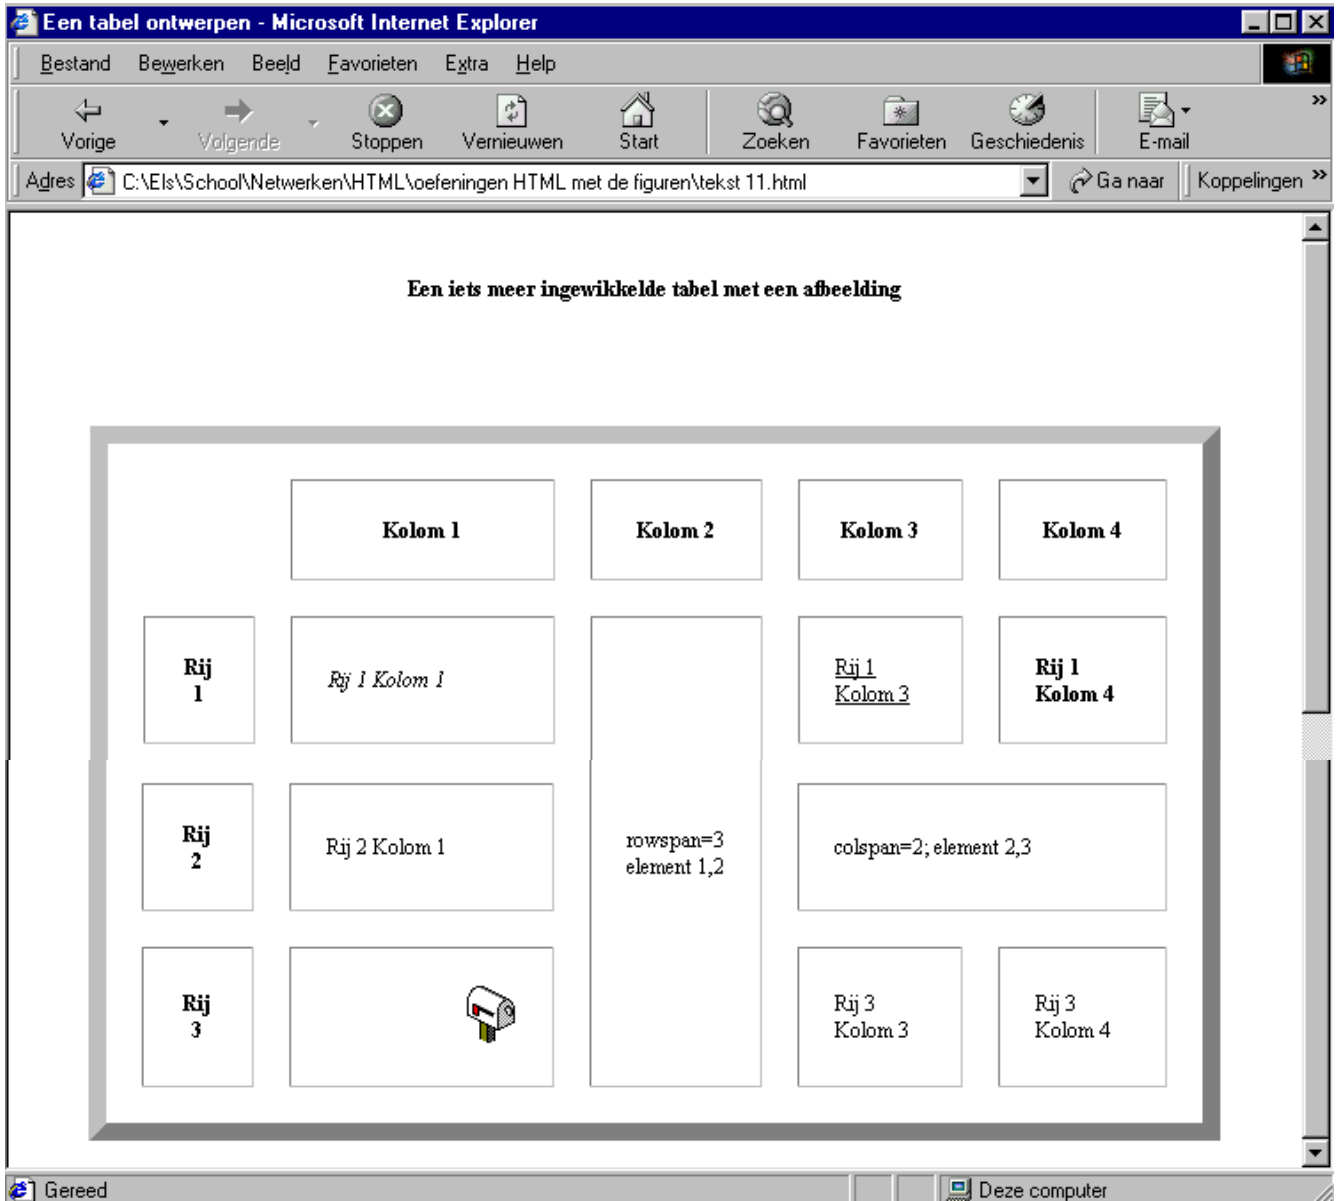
Een tabel ontwerpen - Microsoft Internet Explorer

Bestand Bewerken Beeld Favorieten Extra Help

Vorige Volgende Stoppen Vernieuwen Start Zoeken Favorieten Geschiedenis E-mail

Adres C:\Els\School\Netwerken\HTML\oefeningen HTML met de figuren\tekst 11.html Ga naar Koppelingen

Een iets meer ingewikkelde tabel met een afbeelding

| | Kolom 1 | Kolom 2 | Kolom 3 | Kolom 4 |
|---|---|---|---|---|
| Rij 1 | Rij 1 Kolom 1 | rowspan=3 element 1,2 | Rij 1 Kolom 3 | Rij 1 Kolom 4 |
| Rij 2 | Rij 2 Kolom 1 | | colspan=2; element 2,3 | |
| Rij 3 | | | Rij 3 Kolom 3 | Rij 3 Kolom 4 |

Gereed Deze computer